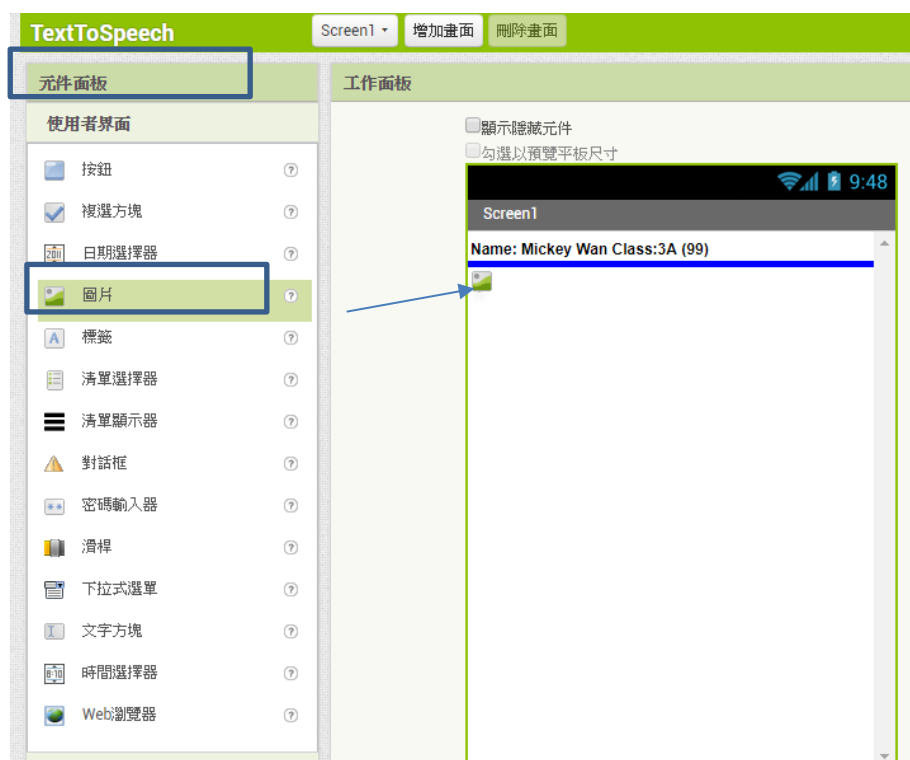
TextToSpeech
Screen1 ▾
增加畫面
刪除畫面

元件面板
使用者界面
按鈕
複選方塊
日期選擇器
圖片
標籤
清單選擇器
清單顯示器
對話框
密碼輸入器
滑桿
下拉式選單
文字方塊
時間選擇器
Web瀏覽器

工作面板
顯示隱藏元件
勾選以預覽平板尺寸
9:48
Screen1
Name: Mickey Wan Class:3A (99)